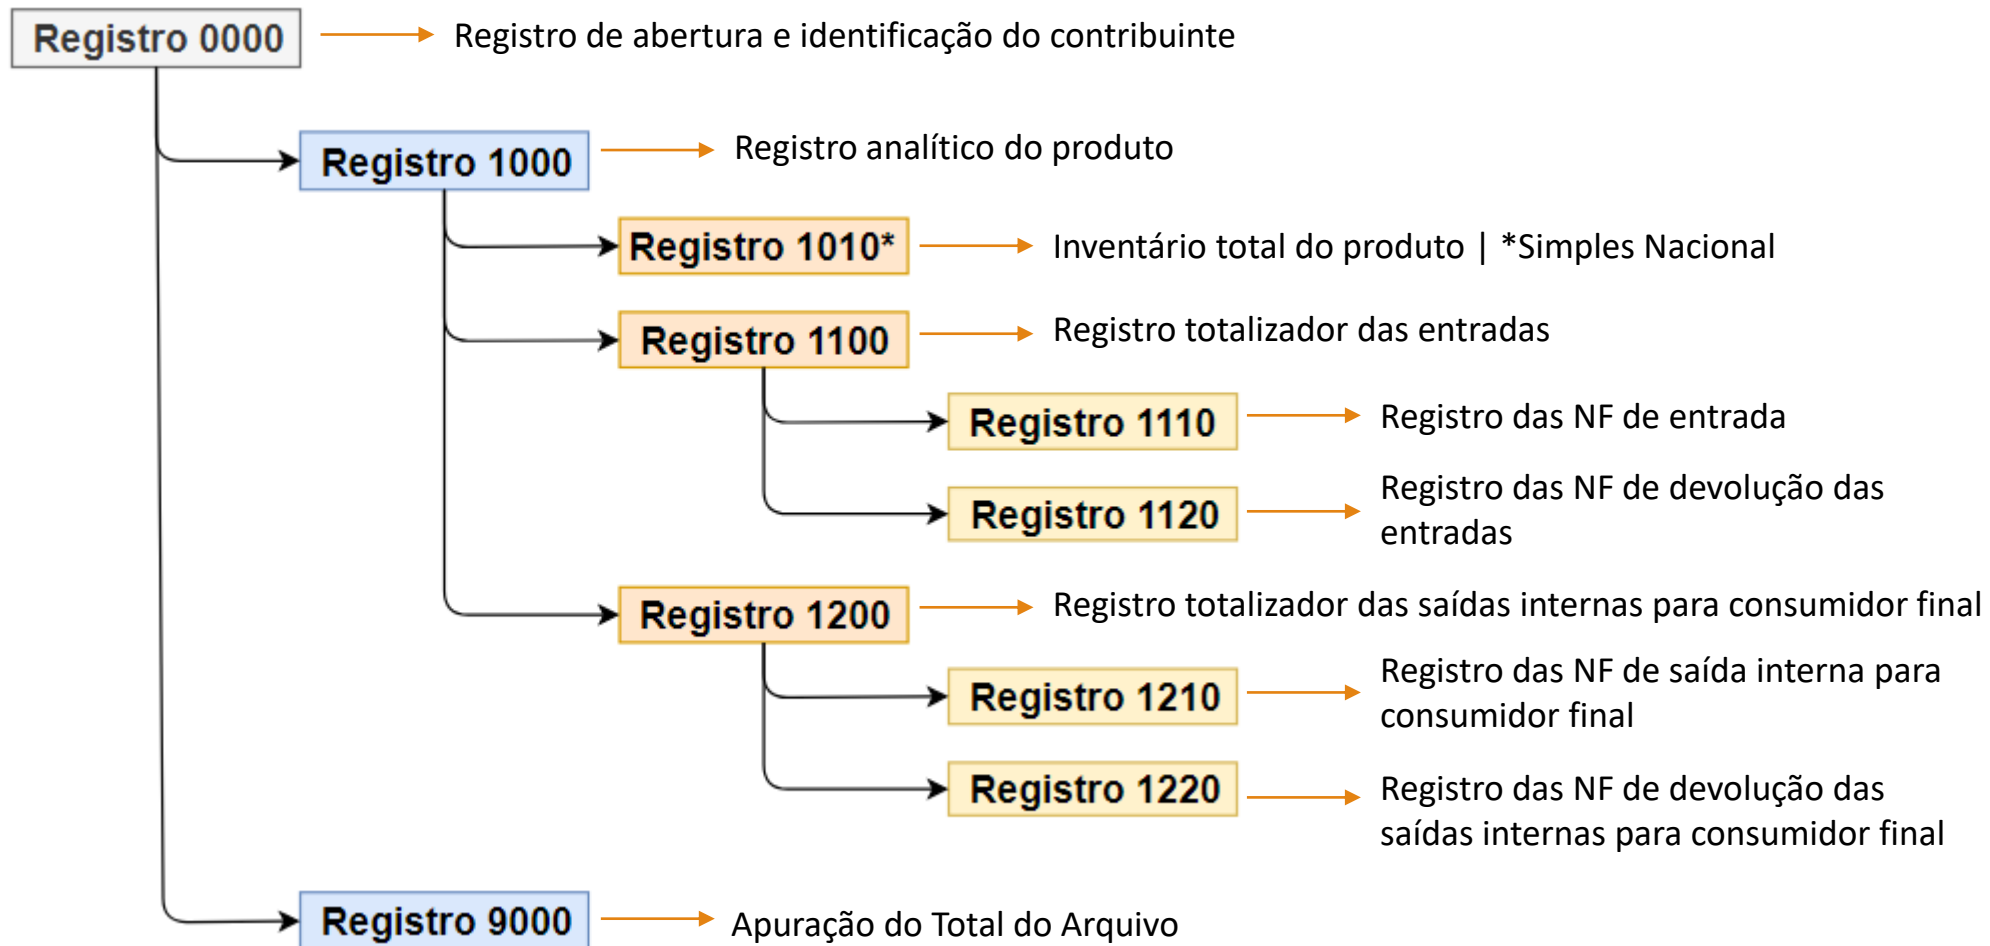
Registro 0000
Registro de abertura e identificação do contribuinte

Registro 1000
Registro analítico do produto

Registro 1010*
Inventário total do produto | *Simples Nacional

Registro 1100
Registro totalizador das entradas

Registro 1110
Registro das NF de entrada

Registro 1120
Registro das NF de devolução das entradas

Registro 1200
Registro totalizador das saídas internas para consumidor final

Registro 1210
Registro das NF de saída interna para consumidor final

Registro 1220
Registro das NF de devolução das saídas internas para consumidor final

Registro 9000
Apuração do Total do Arquivo